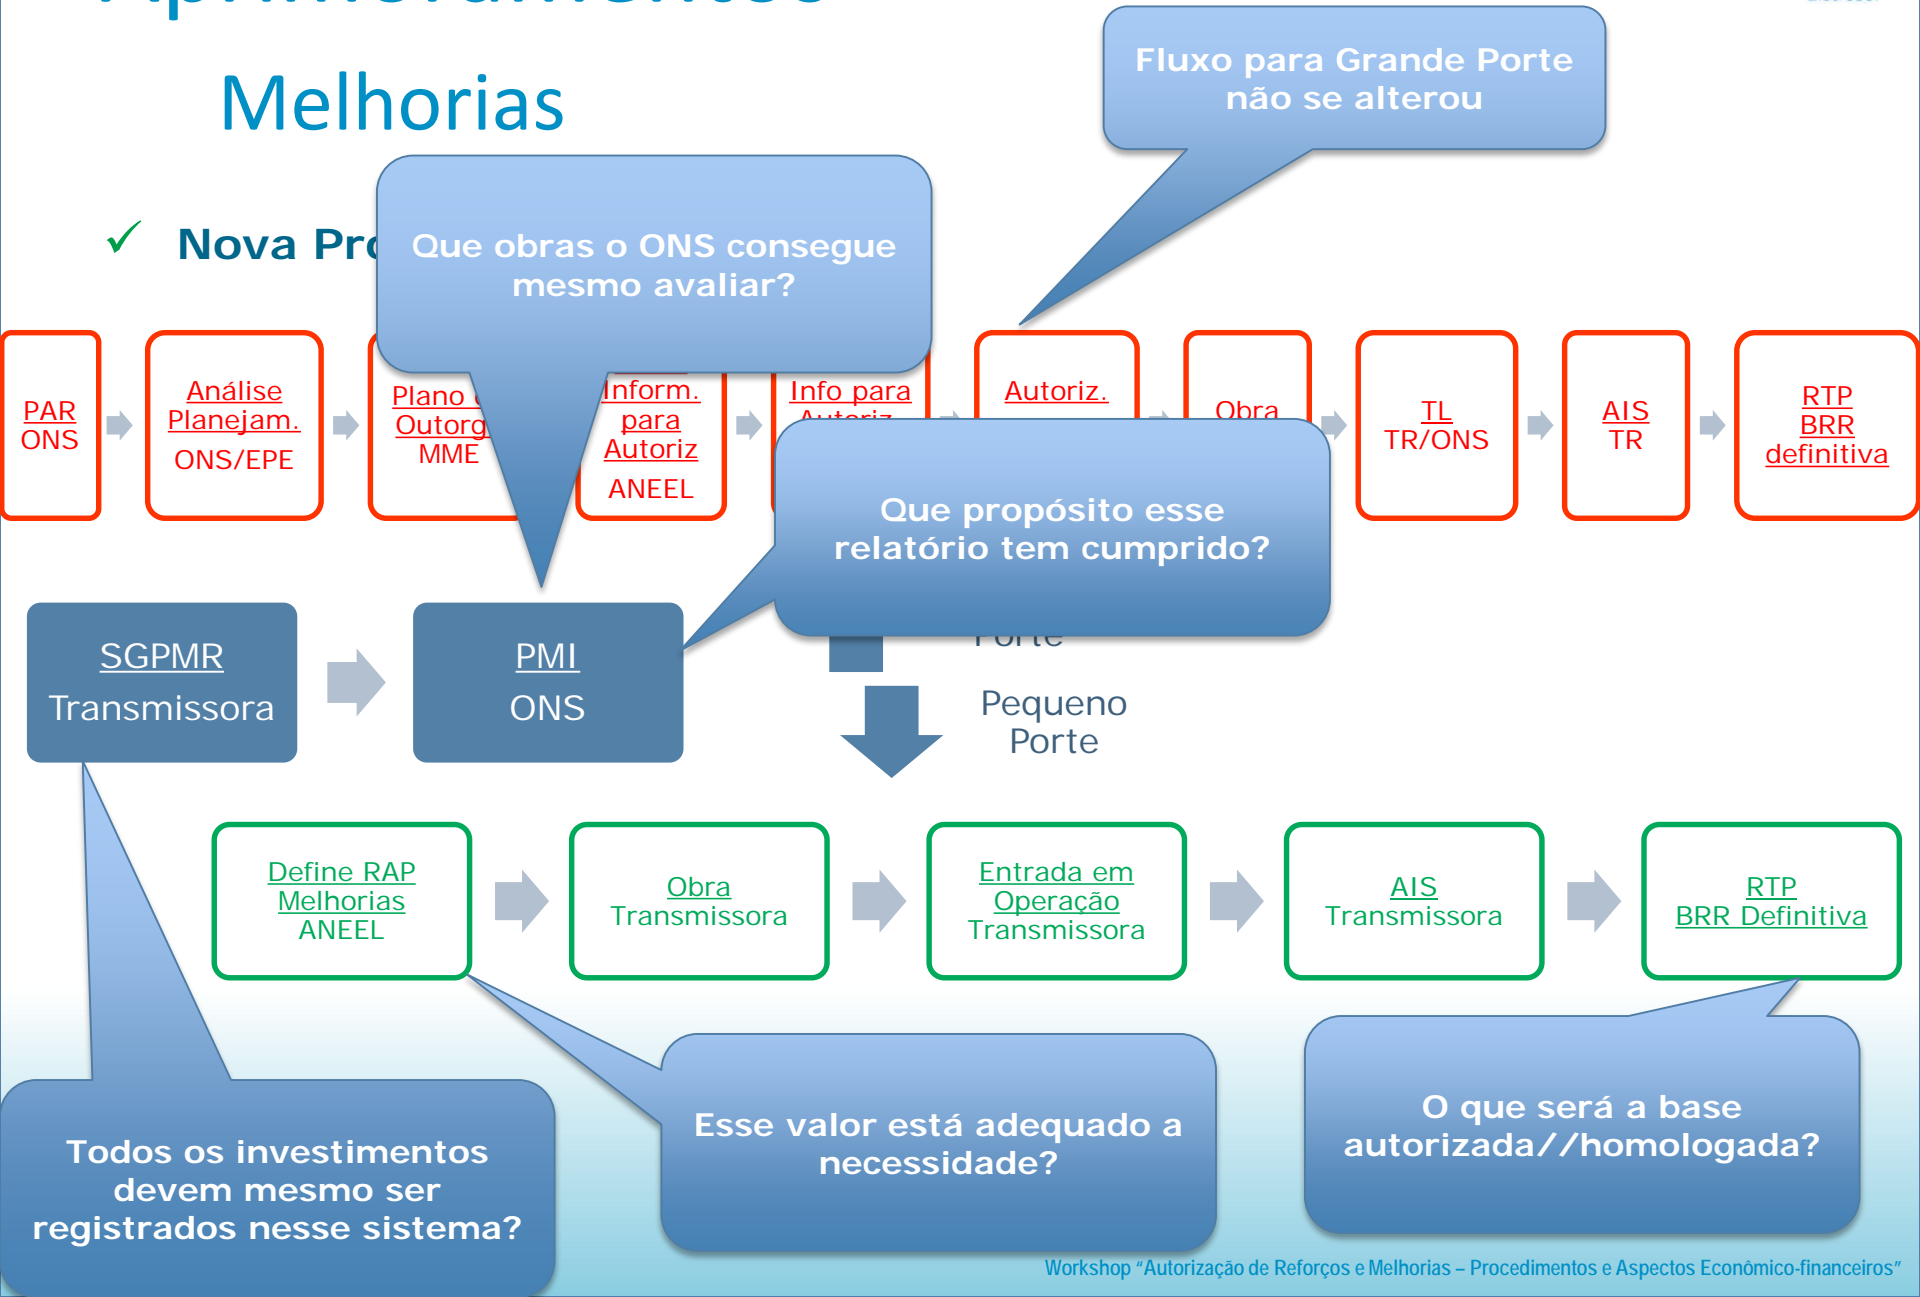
Melhorias

Fluxo para Grande Porte não se alterou

✓ Nova Pr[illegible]

Que obras o ONS consegue mesmo avaliar?

PAR ONS

Análise Planejam. ONS/EPE

Plano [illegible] Outorg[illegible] MME

Inform. para Autoriz ANEEL

Info para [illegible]

Autoriz.

Obra

TL TR/ONS

AIS TR

RTP BRR definitiva

Que propósito esse relatório tem cumprido?

SGPMR Transmissora

PMI ONS

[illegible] Porte

Pequeno Porte

Define RAP Melhorias ANEEL

Obra Transmissora

Entrada em Operação Transmissora

AIS Transmissora

RTP BRR Definitiva

Todos os investimentos devem mesmo ser registrados nesse sistema?

Esse valor está adequado a necessidade?

O que será a base autorizada//homologada?

Workshop "Autorização de Reforços e Melhorias – Procedimentos e Aspectos Econômico-financeiros"